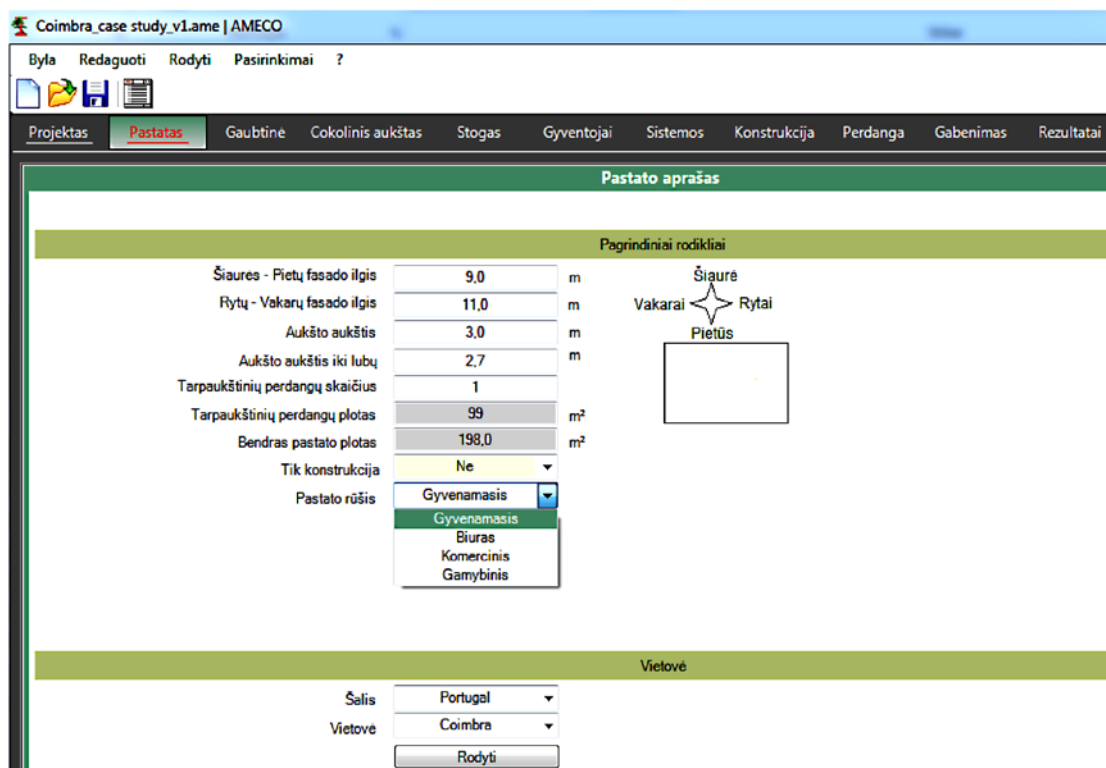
Coimbra_case study_v1.ame | AMECO

Byla Redaguoti Rodyti Pasirinkimai ?

Projektas Pastatas Gaubtinė Cokolinis aukštas Stogas Gyventojai Sistemos Konstrukcija Perdanga Gabenimas Rezultatai

Pastato aprašas

Pagrindiniai rodikliai

Šiaures - Pietų fasado ilgis 9,0 m
Rytų - Vakarų fasado ilgis 11,0 m
Aukšto aukštis 3,0 m
Aukšto aukštis iki lubų 2,7 m
Tarpaukštinių perdangų skaičius 1
Tarpaukštinių perdangų plotas 99 m²
Bendras pastato plotas 198,0 m²
Tik konstrukcija Ne
Pastato rūšis Gyvenamasis

Gyvenamasis
Biuras
Komercinis
Gamybinis

Šiaurė
Vakarai Rytai
Pietūs

Vietovė

Šalis Portugal
Vietovė Coimbra
Rodyti